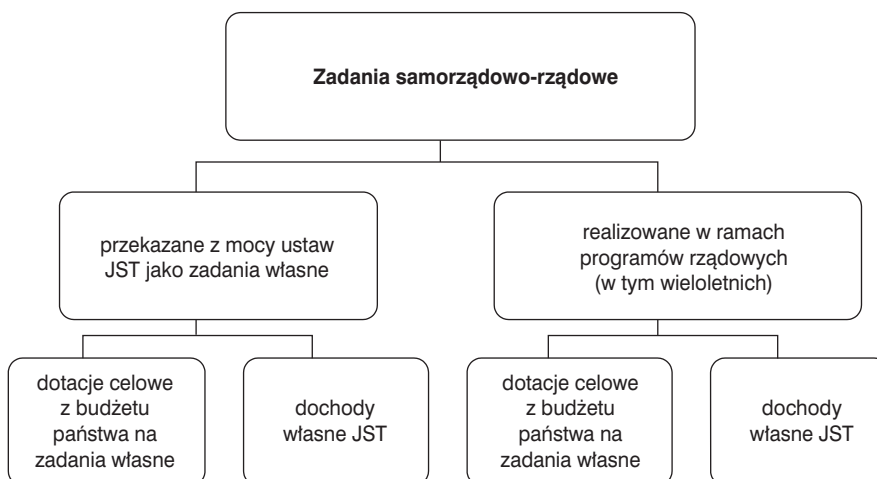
**Zadania samorządowo-rządowe**

przekazane z mocy ustaw JST jako zadania własne

realizowane w ramach programów rządowych (w tym wieloletnich)

dotacje celowe z budżetu państwa na zadania własne

dochody własne JST

dotacje celowe z budżetu państwa na zadania własne

dochody własne JST